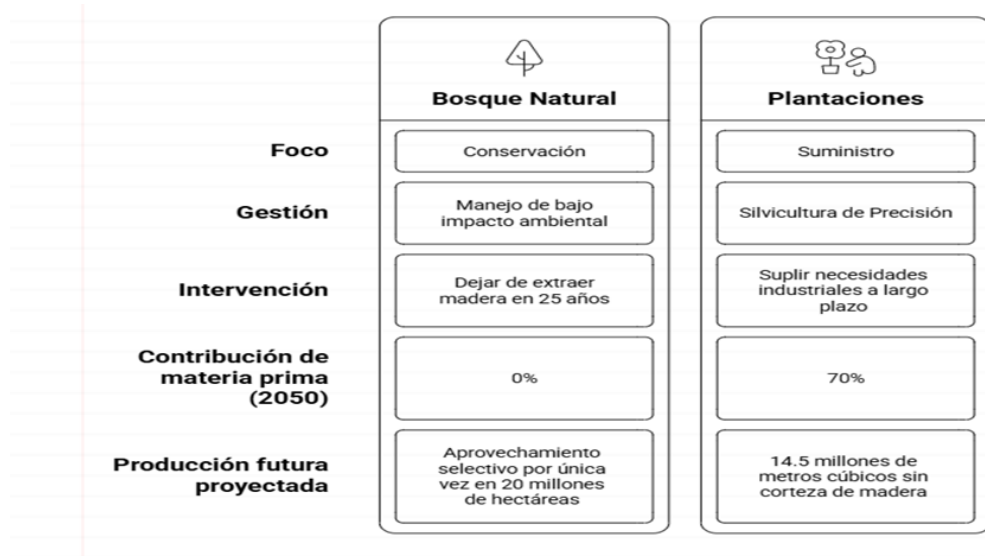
| | Bosque Natural | Plantaciones |
|---|---|---|
| Foco | Conservación | Suministro |
| Gestión | Manejo de bajo impacto ambiental | Silvicultura de Precisión |
| Intervención | Dejar de extraer madera en 25 años | Suplir necesidades industriales a largo plazo |
| Contribución de materia prima (2050) | 0% | 70% |
| Producción futura proyectada | Aprovechamiento selectivo por única vez en 20 millones de hectáreas | 14.5 millones de metros cúbicos sin corteza de madera |